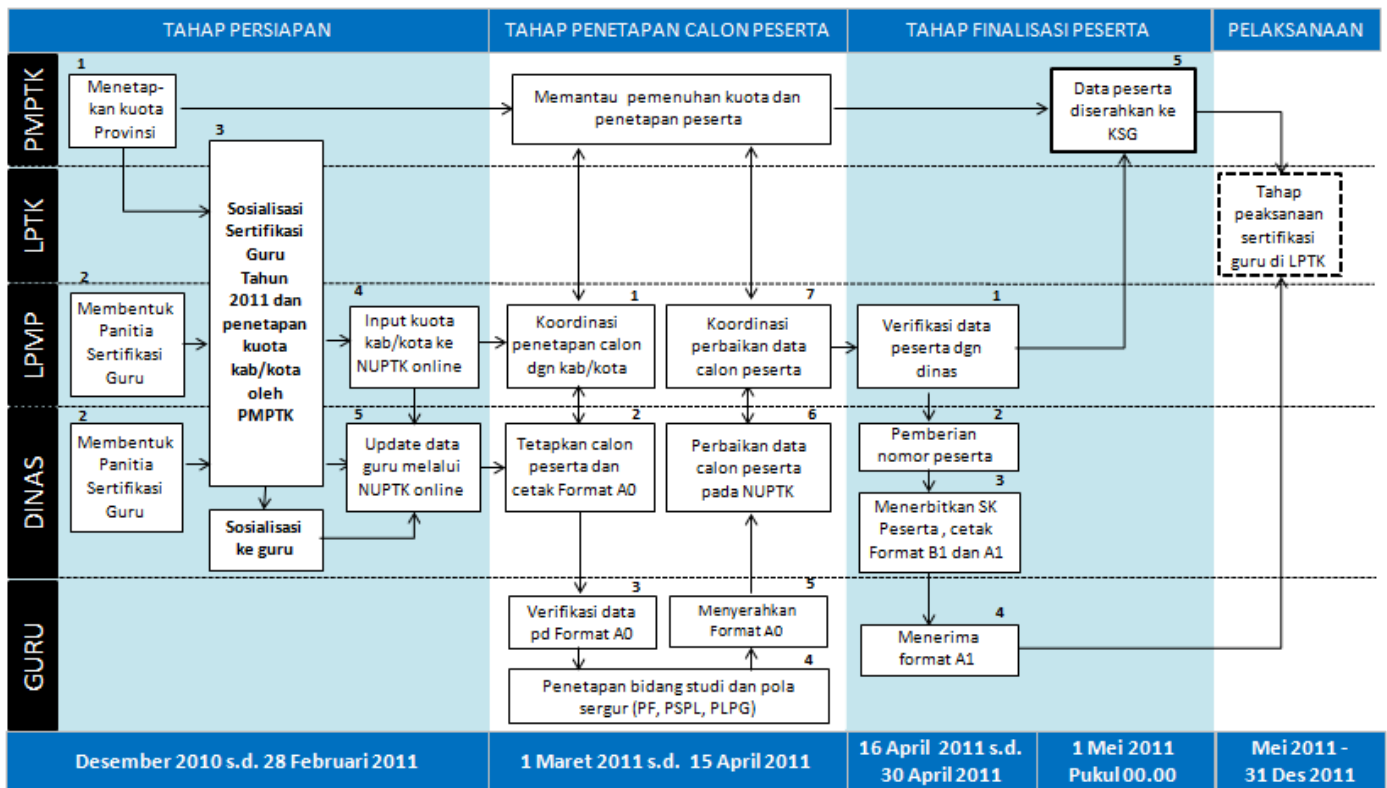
TAHAP PERSIAPAN | TAHAP PENETAPAN CALON PESERTA | TAHAP FINALISASI PESERTA | PELAKSANAAN

PMPTK

1 Menetapkan kuota Provinsi

Memantau pemenuhan kuota dan penetapan peserta

5 Data peserta diserahkan ke KSG

LPTK

3 Sosialisasi Sertifikasi Guru Tahun 2011 dan penetapan kuota kab/kota oleh PMPTK

Tahap peaksanaan sertifikasi guru di LPTK

LPMP

2 Membentuk Panitia Sertifikasi Guru

4 Input kuota kab/kota ke NUPTK online

1 Koordinasi penetapan calon dgn kab/kota

7 Koordinasi perbaikan data calon peserta

1 Verifikasi data peserta dgn dinas

DINAS

2 Membentuk Panitia Sertifikasi Guru

5 Update data guru melalui NUPTK online

2 Tetapkan calon peserta dan cetak Format A0

6 Perbaikan data calon peserta pada NUPTK

2 Pemberian nomor peserta

3 Menerbitkan SK Peserta , cetak Format B1 dan A1

Sosialisasi ke guru

GURU

3 Verifikasi data pd Format A0

5 Menyerahkan Format A0

4 Penetapan bidang studi dan pola sergur (PF, PSPL, PLPG)

4 Menerima format A1

Desember 2010 s.d. 28 Februari 2011 | 1 Maret 2011 s.d. 15 April 2011 | 16 April 2011 s.d. 30 April 2011 | 1 Mei 2011 Pukul 00.00 | Mei 2011 - 31 Des 2011